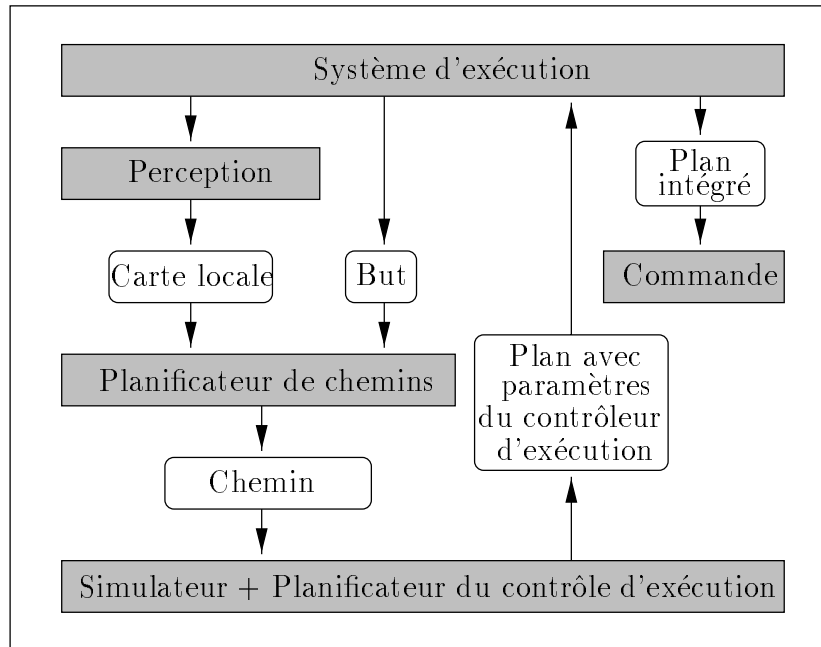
Système d'exécution

Perception

Plan intégré

Carte locale

But

Commande

Plan avec paramètres du contrôleur d'exécution

Planificateur de chemins

Chemin

Simulateur + Planificateur du contrôle d'exécution